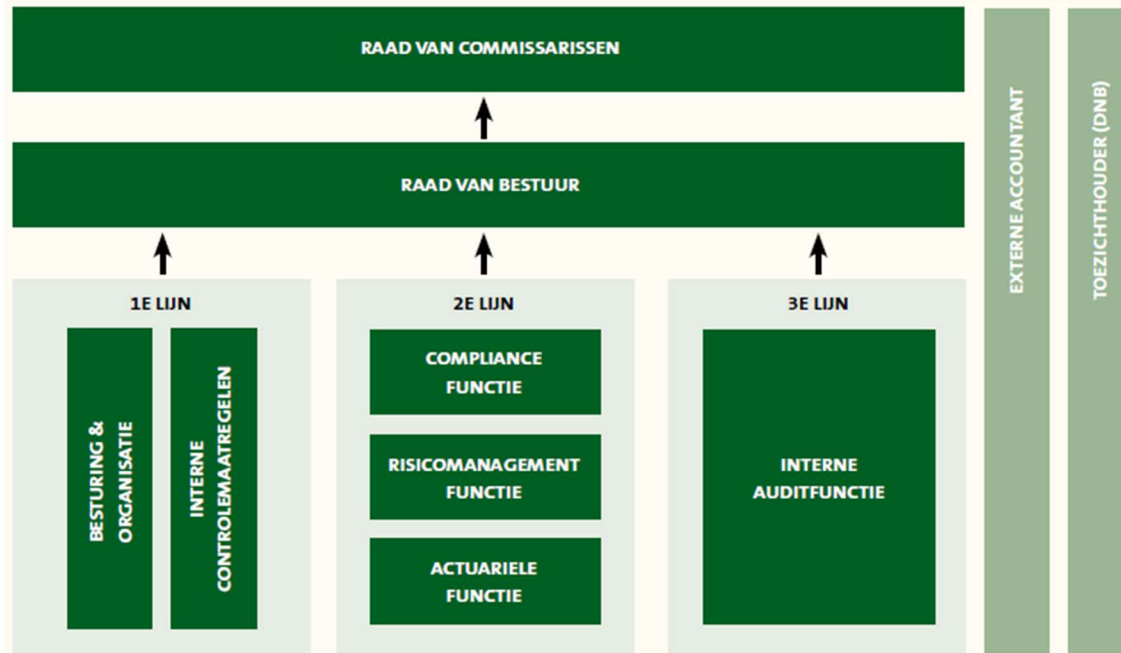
RAAD VAN COMMISSARISSEN

RAAD VAN BESTUUR

1E LIJN

BESTURING & ORGANISATIE

INTERNE CONTROLEMAATREGELEN

2E LIJN

COMPLIANCE FUNCTIE

RISICOMANAGEMENT FUNCTIE

ACTUARIELE FUNCTIE

3E LIJN

INTERNE AUDITFUNCTIE

EXTERNE ACCOUNTANT

TOEZICHTHOUDER (DNB)